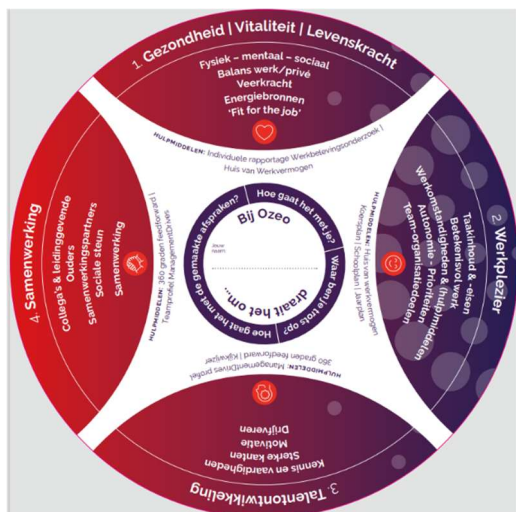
1. Gezondheid | Vitaliteit | Levenskracht

Fysiek – mentaal – sociaal
Balans werk/privé
Veerkracht
Energiebronnen
'Fit for the job'

HULPMIDDELEN: Individuele rapportage Werkbelevingsonderzoek | Huis van Werkvermogen

2. Werkplezier

Taakinhoud & -eisen
Betekenisvol werk
Werkomstandigheden & (hulp)middelen
Autonomie - Prioriteiten
Team-organisatiedoelen

HULPMIDDELEN: Huis van Werkvermogen | Koersplan | Schoolplan | Jaarplan

3. Talentontwikkeling

Kennis en vaardigheden
Sterke kanten
Motivatie
Drijfveren

HULPMIDDELEN: Management Drives profiel | Kijkwijzer | 360 graden feedbackpanel

4. Samenwerking

Collega's & leidinggevende
Ouders
Samenwerkingspartners
Sociale steun
Samenwerking

HULPMIDDELEN: 360 graden feedbackpanel | Teamprofiel ManagementDrives

Bij Ozeo
Hoe gaat het met je?
Waar ben je trots op?
Hoe gaat het met de gemaakte afspraken?
draait het om...
Jouw naam: